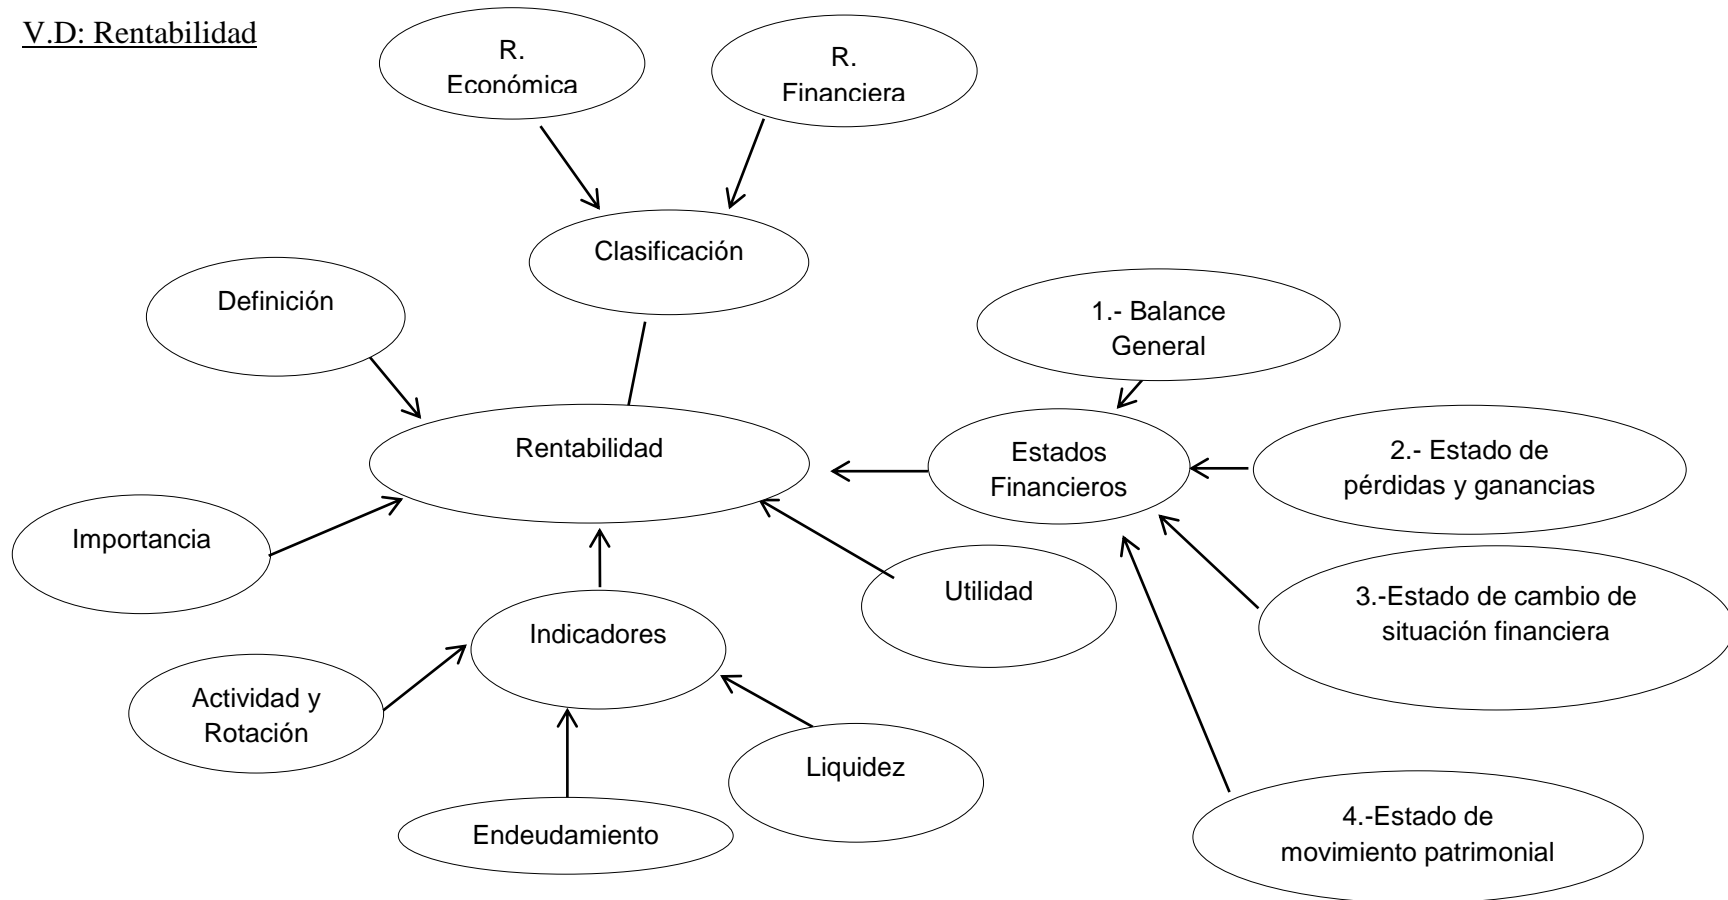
V.D: Rentabilidad

R. Económica

R. Financiera

Clasificación

Definición

1.- Balance General

Rentabilidad

Estados Financieros

2.- Estado de pérdidas y ganancias

Importancia

Utilidad

3.-Estado de cambio de situación financiera

Indicadores

Actividad y Rotación

Liquidez

Endeudamiento

4.-Estado de movimiento patrimonial